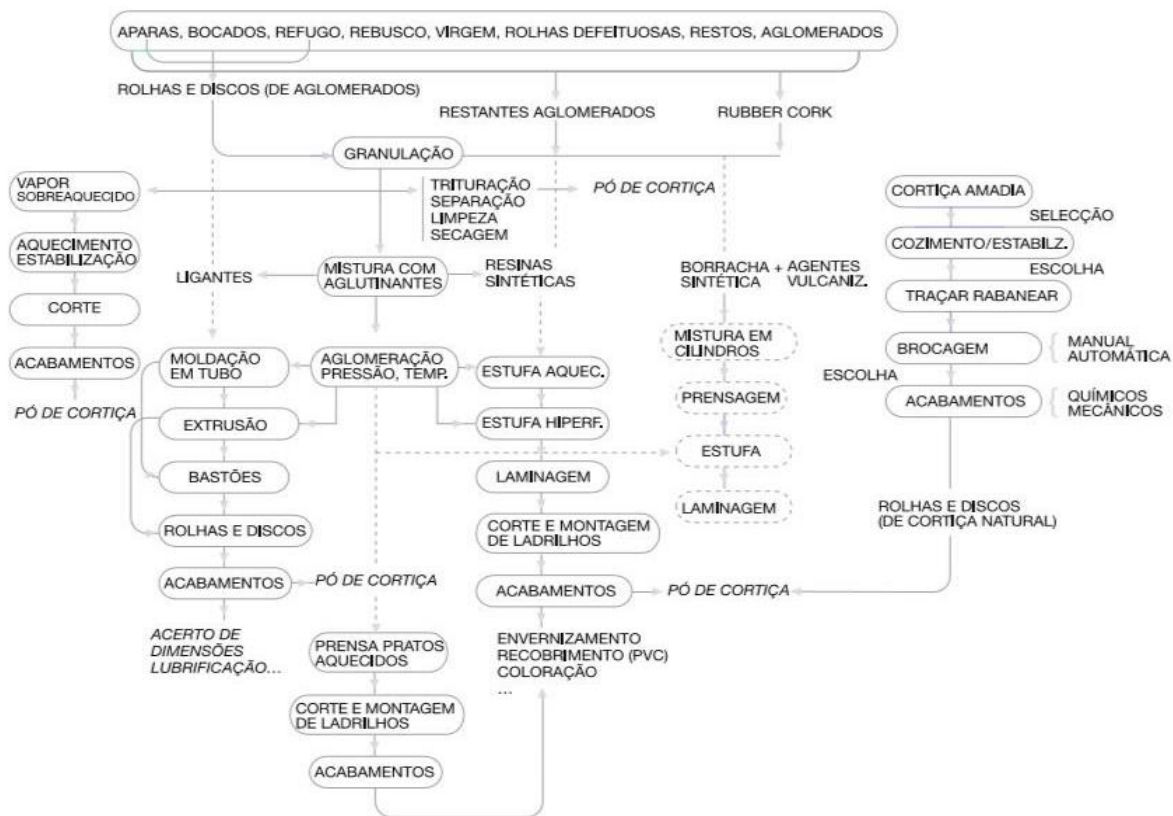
APARAS, BOCADOS, REFUGO, REBUSCO, VIRGEM, ROLHAS DEFEITUOSAS, RESTOS, AGLOMERADOS

ROLHAS E DISCOS (DE AGLOMERADOS)

RESTANTES AGLOMERADOS

RUBBER CORK

GRANULAÇÃO

VAPOR SOBREAQUECIDO

TRITURAÇÃO
SEPARAÇÃO
LIMPEZA
SECAGEM

PÓ DE CORTIÇA

AQUECIMENTO ESTABILIZAÇÃO

CORTE

ACABAMENTOS

PÓ DE CORTIÇA

LIGANTES

MISTURA COM AGLUTINANTES

RESINAS SINTÉTICAS

BORRACHA SINTÉTICA + AGENTES VULCANIZ.

MISTURA EM CILINDROS

PRENSAGEM

ESTUFA

LAMINAGEM

MOLDAÇÃO EM TUBO

AGLOMERAÇÃO PRESSÃO, TEMP.

ESTUFA AQUEC.

ESTUFA HIPERF.

EXTRUSÃO

BASTÕES

ROLHAS E DISCOS

ACABAMENTOS

PÓ DE CORTIÇA

ACERTO DE DIMENSÕES LUBRIFICAÇÃO...

LAMINAGEM

CORTE E MONTAGEM DE LADRILHOS

ACABAMENTOS

PÓ DE CORTIÇA

ENVERNIZAMENTO
RECOBRIMENTO (PVC)
COLORAÇÃO
...

PRENSA PRATOS AQUECIDOS

CORTE E MONTAGEM DE LADRILHOS

ACABAMENTOS

CORTIÇA AMADIA

SELECÇÃO

COZIMENTO/ESTABILZ.

ESCOLHA

TRAÇAR RABANEAR

BROCAGEM

MANUAL AUTOMÁTICA

ESCOLHA

ACABAMENTOS

QUÍMICOS MECÂNICOS

ROLHAS E DISCOS (DE CORTIÇA NATURAL)